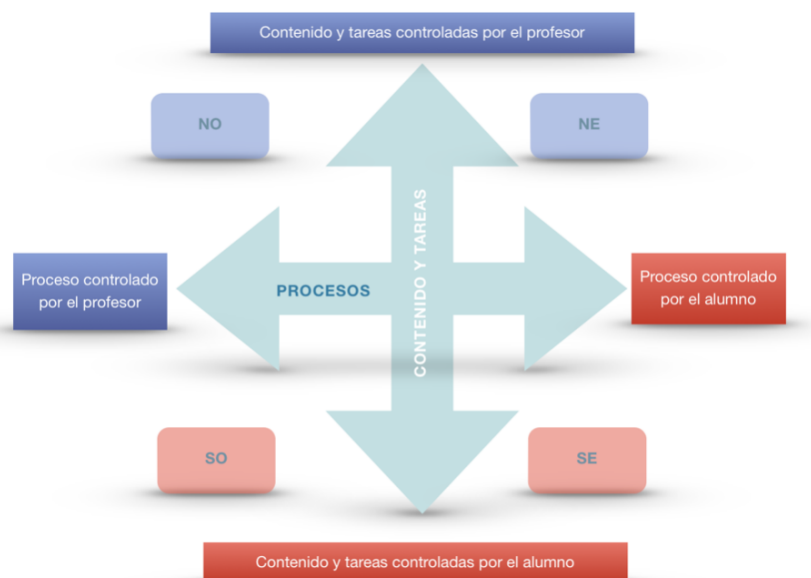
Contenido y tareas controladas por el profesor

NO

NE

Proceso controlado por el profesor

PROCESOS

CONTENIDO Y TAREAS

Proceso controlado por el alumno

SO

SE

Contenido y tareas controladas por el alumno